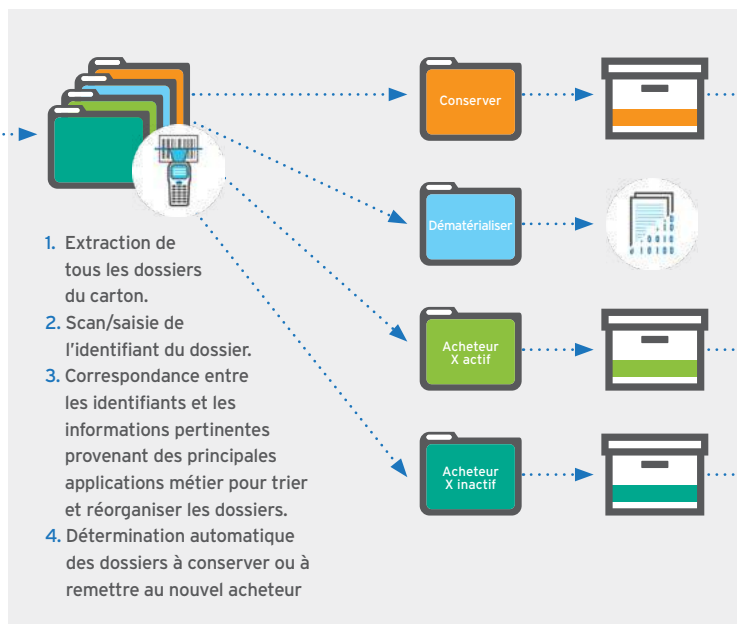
Conserver

Dématérialiser

Acheteur X actif

Acheteur X inactif

1. Extraction de tous les dossiers du carton.
2. Scan/saisie de l'identifiant du dossier.
3. Correspondance entre les identifiants et les informations pertinentes provenant des principales applications métier pour trier et réorganiser les dossiers.
4. Détermination automatique des dossiers à conserver ou à remettre au nouvel acheteur